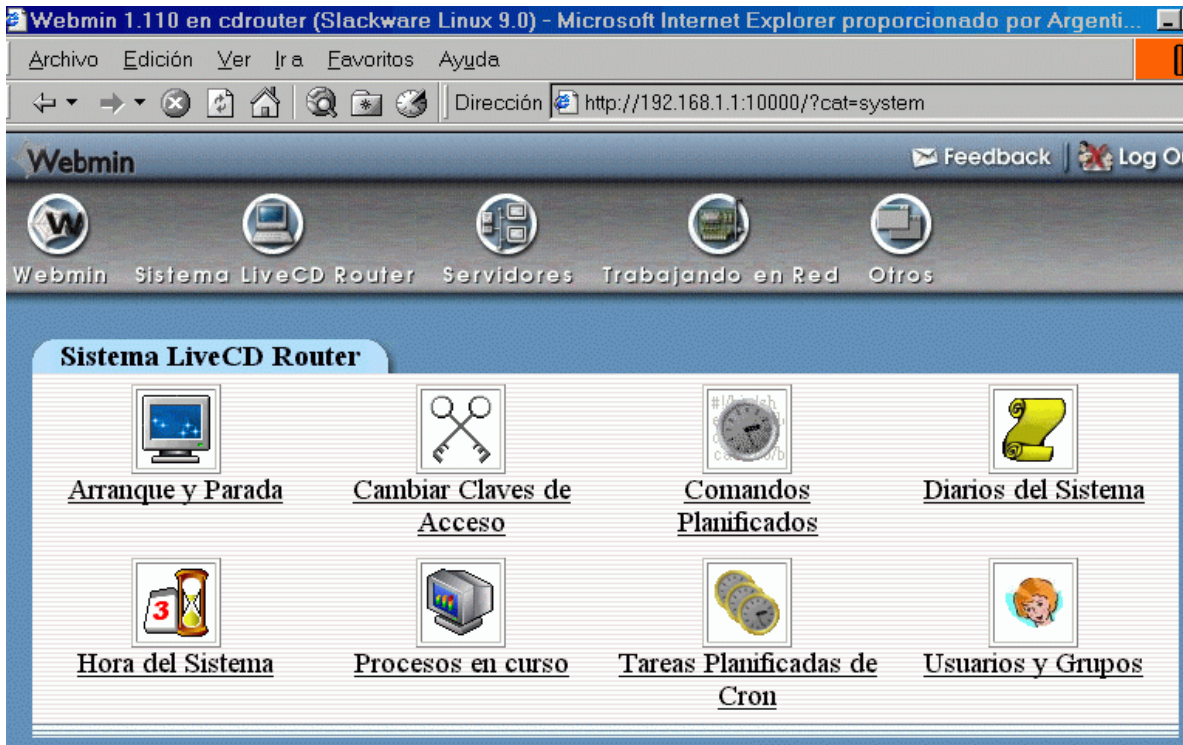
Webmin 1.110 en cdrouter (Slackware Linux 9.0) - Microsoft Internet Explorer proporcionado por Argenti...

Archivo Edición Ver Ir a Favoritos Ayuda

Dirección http://192.168.1.1:10000/?cat=system

Webmin

Feedback | Log O

Webmin Sistema LiveCD Router Servidores Trabajando en Red Otros

Sistema LiveCD Router

Arranque y Parada

Cambiar Claves de Acceso

Comandos Planificados

Diarios del Sistema

Hora del Sistema

Procesos en curso

Tareas Planificadas de Cron

Usuarios y Grupos